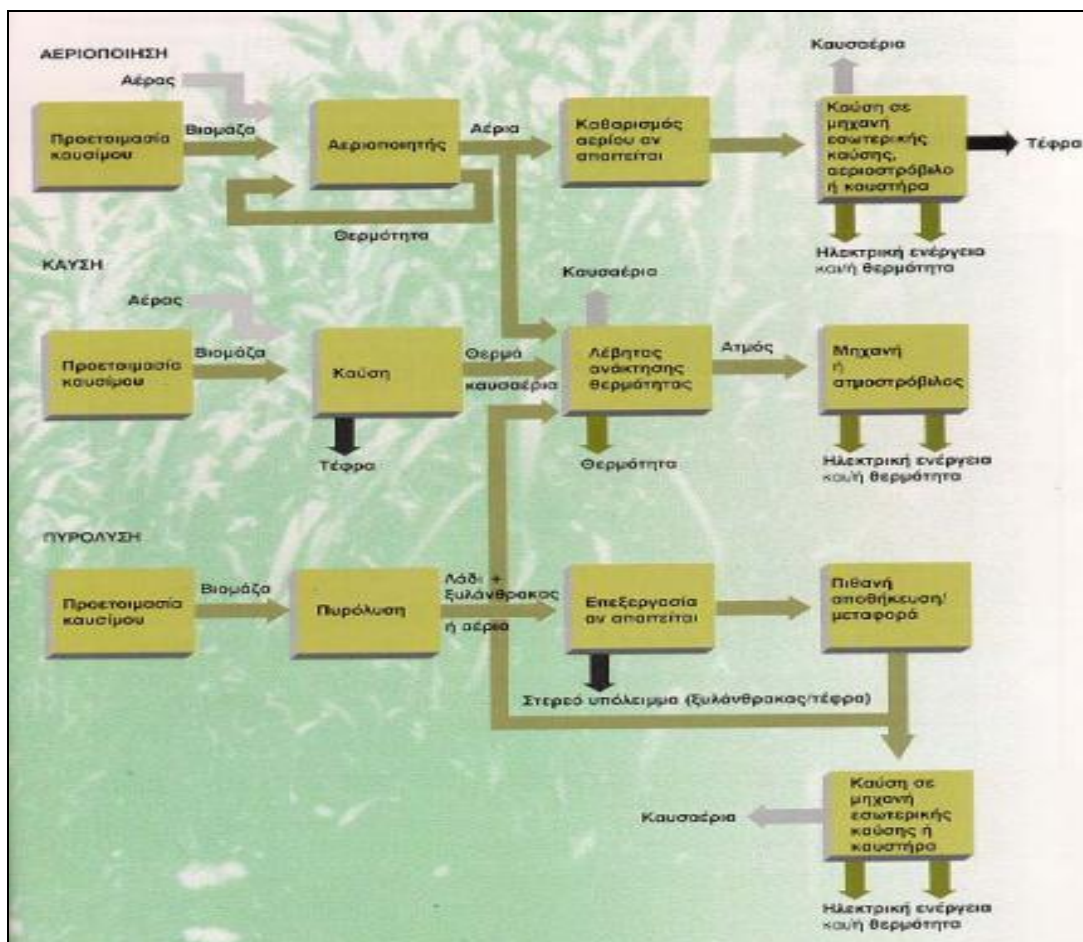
ΑΕΡΙΟΠΟΙΗΣΗ

Αέρας

Προετοιμασία καυσίμου

Βιομάζα

Αεριοποιητής

Αέρια

Καθαρισμός αερίου αν απαιτείται

Καυσαέρια

Καύση σε μηχανή εσωτερικής καύσης, αεριοστρόβιλο ή καυστήρα

Τέφρα

Θερμότητα

Ηλεκτρική ενέργεια καυή θερμότητα

ΚΑΥΣΗ

Καυσαέρια

Αέρας

Προετοιμασία καυσίμου

Βιομάζα

Καύση

Θερμά καυσαέρια

Λέβητας ανάκτησης θερμότητας

Ατμός

Μηχανή ή ατμοστρόβιλος

Τέφρα

Θερμότητα

Ηλεκτρική ενέργεια καυή θερμότητα

ΠΥΡΟΛΥΣΗ

Προετοιμασία καυσίμου

Βιομάζα

Πυρόλυση

Λάδι + ξυλάνθρακας ή αέρια

Επεξεργασία αν απαιτείται

Πιθανή αποθήκευση/ μεταφορά

Στερεό υπόλειμμα (ξυλάνθρακας/τέφρα)

Καυσαέρια

Καύση σε μηχανή εσωτερικής καύσης ή καυστήρα

Ηλεκτρική ενέργεια καυή θερμότητα